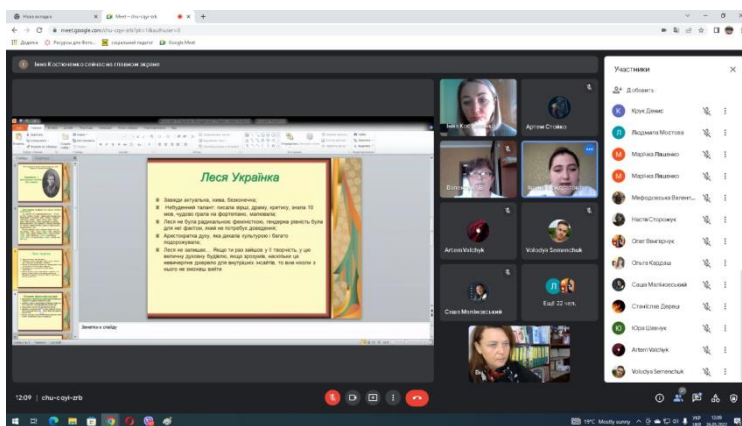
Нова вкладка
Meet – chu-cqyi-zrb
meet.google.com/chu-cqyi-zrb?pli=1&authuser=0
Додатки
Ресурси для Фото...
соціальний педагог
Google Meet

Інна Костюченко сейчас на главном экране

Леся Українка

Завжди актуальна, жива, безконечна;
Небуденний талант: писала вірші, драму, критику, знала 10 мов, чудово грала на фортепіано, малювала;
Леся не була радикальною феміністкою, гендерна рівність була для неї фактом, який не потребує доведення;
Аристократка духу, яка дихала культурою і багато подорожувала;
Леся не залишає... Якщо ти раз зайшов у її творчість, у цю величну духовну будівлю, якщо зрозумів, наскільки ця невичерпна джерело для внутрішніх злетів, то вже ніколи з нього не зможеш вийти

Заметки к слайду

Інна Костюченко
Артем Стойко
Володимир
Artem Volchyk
Volodya Semenchuk
Саша Малієвський
Ещё 22 чел.

Участники
Добавить
Крук Денис
Людмила Мостова
Марійка Ляшенко
Марійка Ляшенко
Мефодовська Валент...
Настя Сторожук
Олег Вангірчук
Ольга Кордош
Саша Малієвський
Станіслав Дереза
Юра Шевчук
Artem Volchyk
Volodya Semenchuk

12:09 | chu-cqyi-zrb

19°C Mostly sunny
УКР
12:09